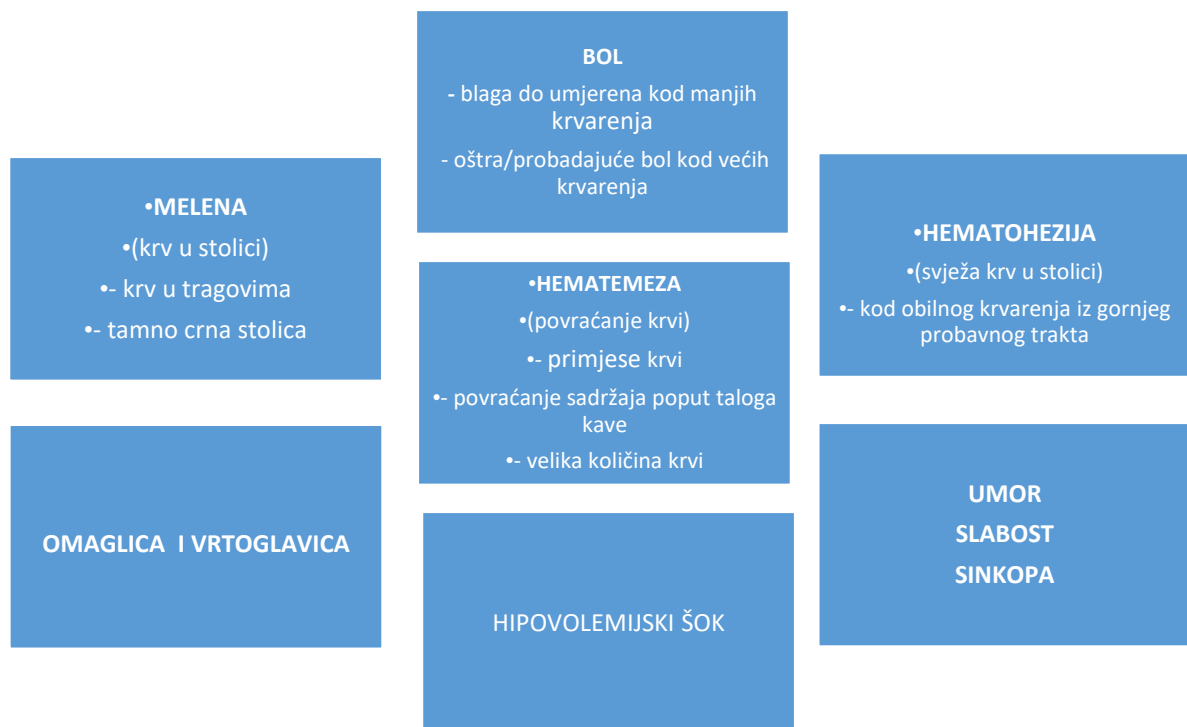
BOL

- blaga do umjerena kod manjih krvarenja

- oštra/probadajuće bol kod većih krvarenja

•MELENA

•(krv u stolici)

•- krv u tragovima

•- tamno crna stolica

•HEMATEMEZA

•(povraćanje krvi)

•- primjese krvi

•- povraćanje sadržaja poput taloga kave

•- velika količina krvi

•HEMATOHEZIJA

•(svježa krv u stolici)

•- kod obilnog krvarenja iz gornjeg probavnog trakta

OMAGLICA I VRTOGLAVICA

HIPOVOLEMIJSKI ŠOK

UMOR

SLABOST

SINKOPA